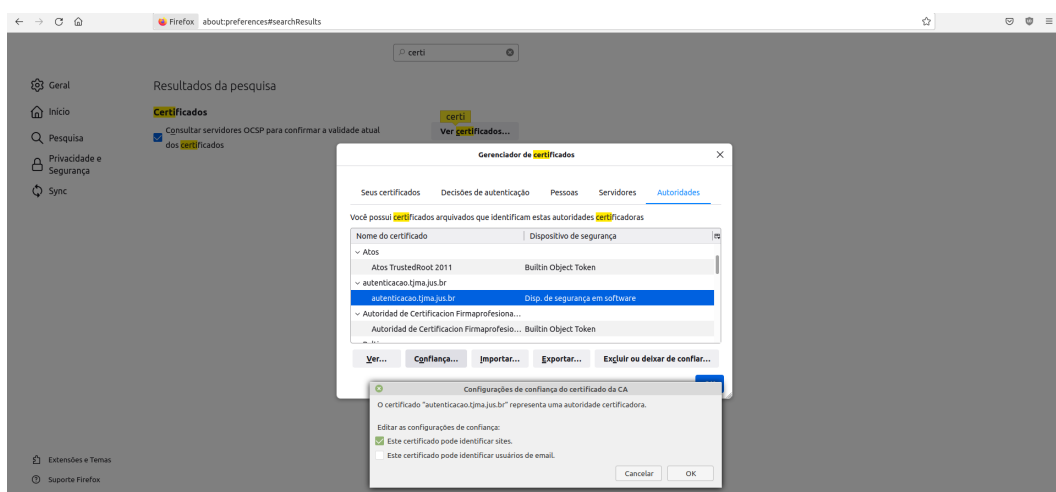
Firefox about:preferences#searchResults

certi

Geral
Início
Pesquisa
Privacidade e Segurança
Sync

Resultados da pesquisa

Certificados

Consultar servidores OCSP para confirmar a validade atual dos certificados

certi
Ver certificados...

Gerenciador de certificados

Seus certificados | Decisões de autenticação | Pessoas | Servidores | Autoridades

Você possui certificados arquivados que identificam estas autoridades certificadoras

| Nome do certificado | Dispositivo de segurança |
|---|---|
| Atos | |
| Atos TrustedRoot 2011 | Builtin Object Token |
| autenticacao.tjma.jus.br | |
| autenticacao.tjma.jus.br | Disp. de segurança em software |
| Autoridad de Certificacion Firmaprofesiona... | |
| Autoridad de Certificacion Firmaprofesio... | Builtin Object Token |

Ver... | Confiança... | Importar... | Exportar... | Excluir ou deixar de confiar...

Configurações de confiança do certificado da CA

O certificado "autenticacao.tjma.jus.br" representa uma autoridade certificadora.

Editar as configurações de confiança:
Este certificado pode identificar sites.
Este certificado pode identificar usuários de email.

Cancelar | OK

Extensões e Temas
Suporte Firefox